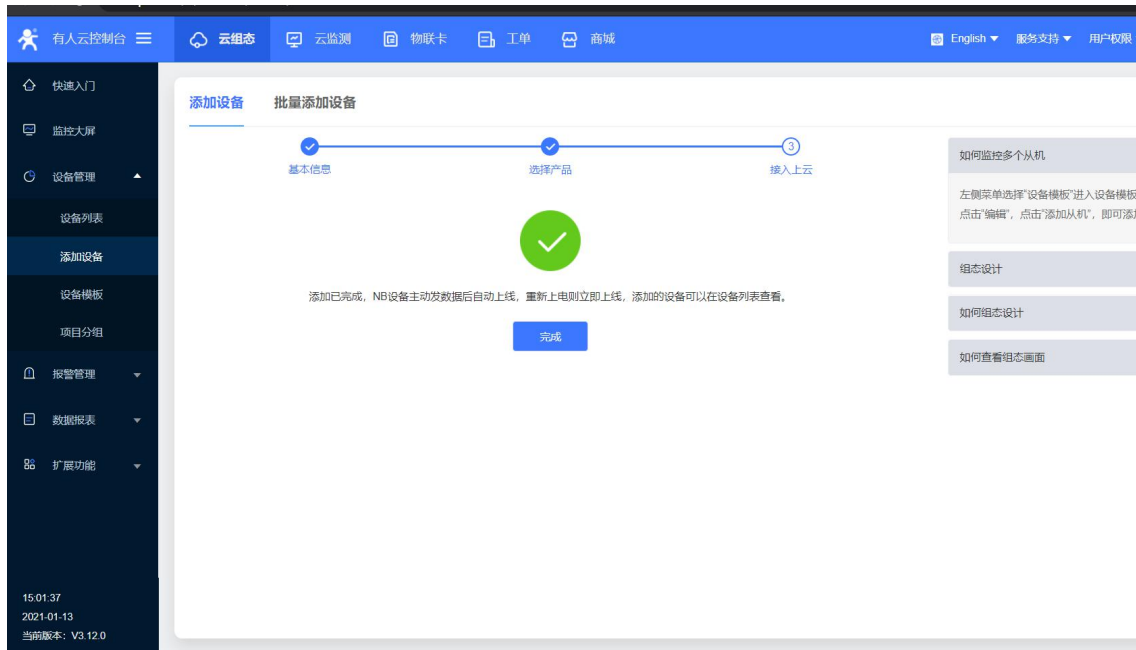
有人云控制台 ☰

云组态 云监测 物联卡 工单 商城

English ▾ 服务支持 ▾ 用户权限

快速入门
监控大屏
设备管理
设备列表
添加设备
设备模板
项目分组
报警管理
数据报表
扩展功能

15:01:37
2021-01-13
当前版本：V3.12.0

添加设备 批量添加设备

基本信息 选择产品 3 接入上云

添加已完成，NB设备主动发数据后自动上线，重新上电则立即上线，添加的设备可以在设备列表查看。

完成

如何监控多个从机

左侧菜单选择"设备模板"进入设备模板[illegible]
点击"编辑"，点击"添加从机"，即可添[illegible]

组态设计

如何组态设计

如何查看组态画面